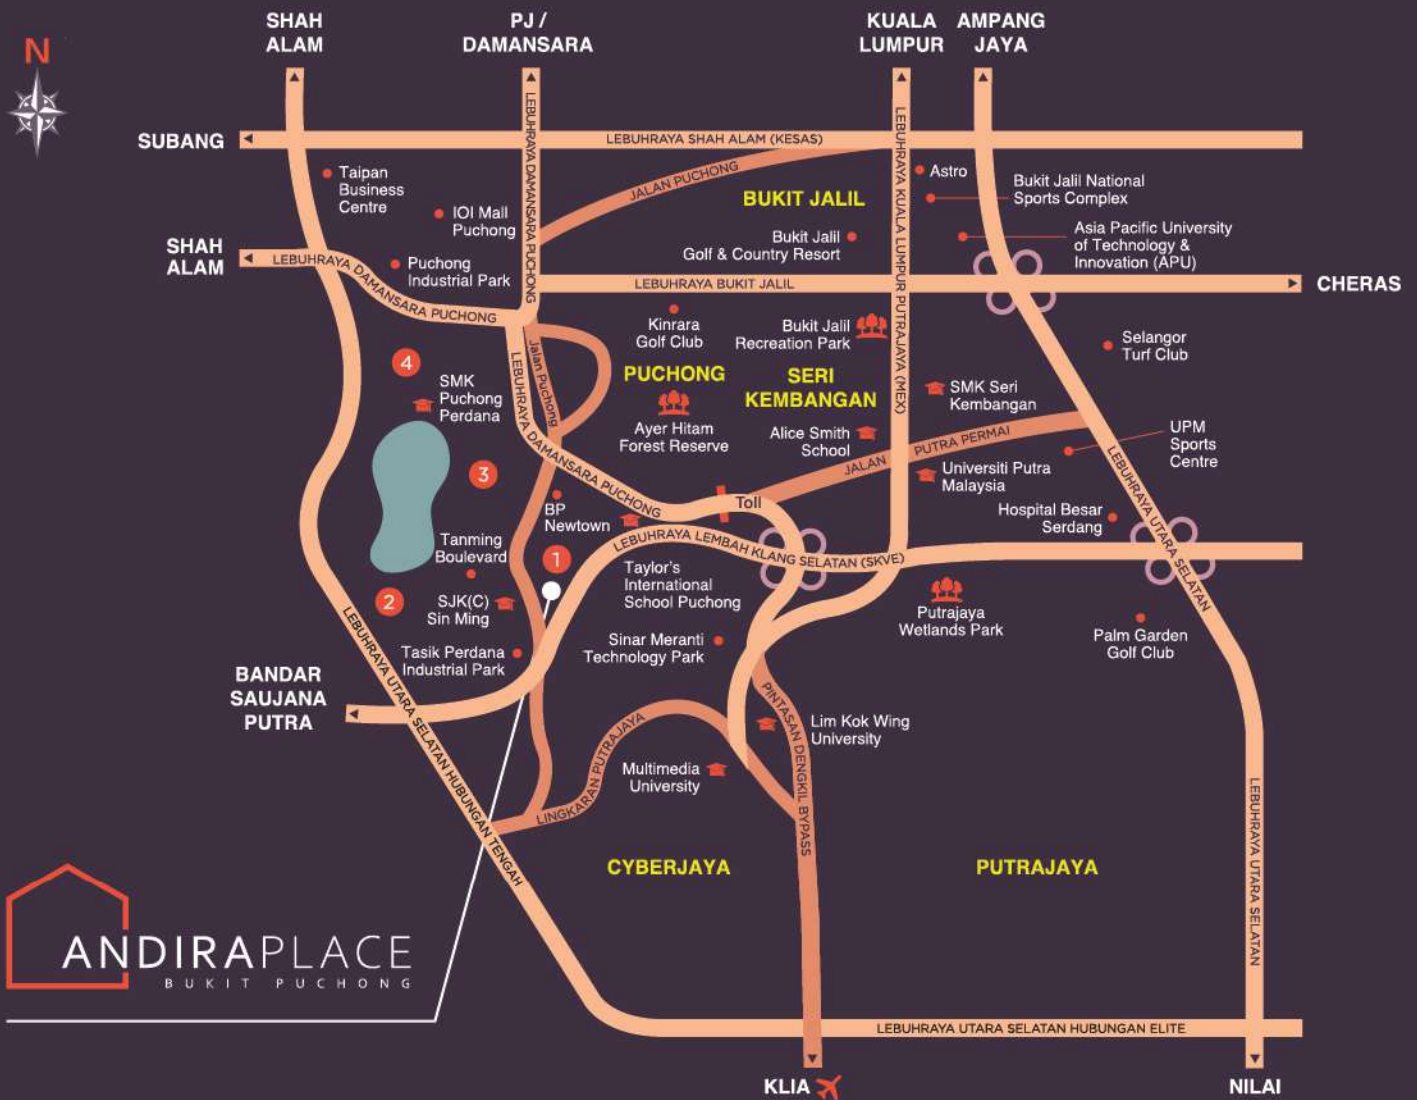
N

SHAH ALAM

PJ / DAMANSARA

KUALA LUMPUR

AMPANG JAYA

SUBANG

LEBUHRAYA SHAH ALAM (KESAS)

LEBUHRAYA DAMANSARA PUCHONG

LEBUHRAYA KUALA LUMPUR PUTRAJAYA (MEX)

Taipan Business Centre

IOI Mall Puchong

JALAN PUCHONG

Astro

BUKIT JALIL

Bukit Jalil National Sports Complex

Asia Pacific University of Technology & Innovation (APU)

Bukit Jalil Golf & Country Resort

SHAH ALAM

LEBUHRAYA DAMANSARA PUCHONG

Puchong Industrial Park

LEBUHRAYA BUKIT JALIL

CHERAS

Kinrara Golf Club

Bukit Jalil Recreation Park

Selangor Turf Club

4

SMK Puchong Perdana

Jalan Puchong

PUCHONG

SERI KEMBANGAN

SMK Seri Kembangan

Ayer Hitam Forest Reserve

Alice Smith School

JALAN PUTRA PERMAI

UPM Sports Centre

3

LEBUHRAYA DAMANSARA PUCHONG

Universiti Putra Malaysia

BP Newtown

Toll

Hospital Besar Serdang

LEBUHRAYA UTARA SELATAN

Tanming Boulevard

1

LEBUHRAYA LEMBAH KLANG SELATAN (SKVE)

Taylor's International School Puchong

2

SJK(C) Sin Ming

Putrajaya Wetlands Park

Palm Garden Golf Club

Tasik Perdana Industrial Park

Sinar Meranti Technology Park

BANDAR SAUJANA PUTRA

LEBUHRAYA UTARA SELATAN HUBUNGAN TENGAH

PINTASAN DENGKIL BYPASS

Lim Kok Wing University

LINGKARAN PUTRAJAYA

Multimedia University

CYBERJAYA

PUTRAJAYA

LEBUHRAYA UTARA SELATAN

ANDIRAPLACE
BUKIT PUCHONG

LEBUHRAYA UTARA SELATAN HUBUNGAN ELITE

KLIA

NILAI